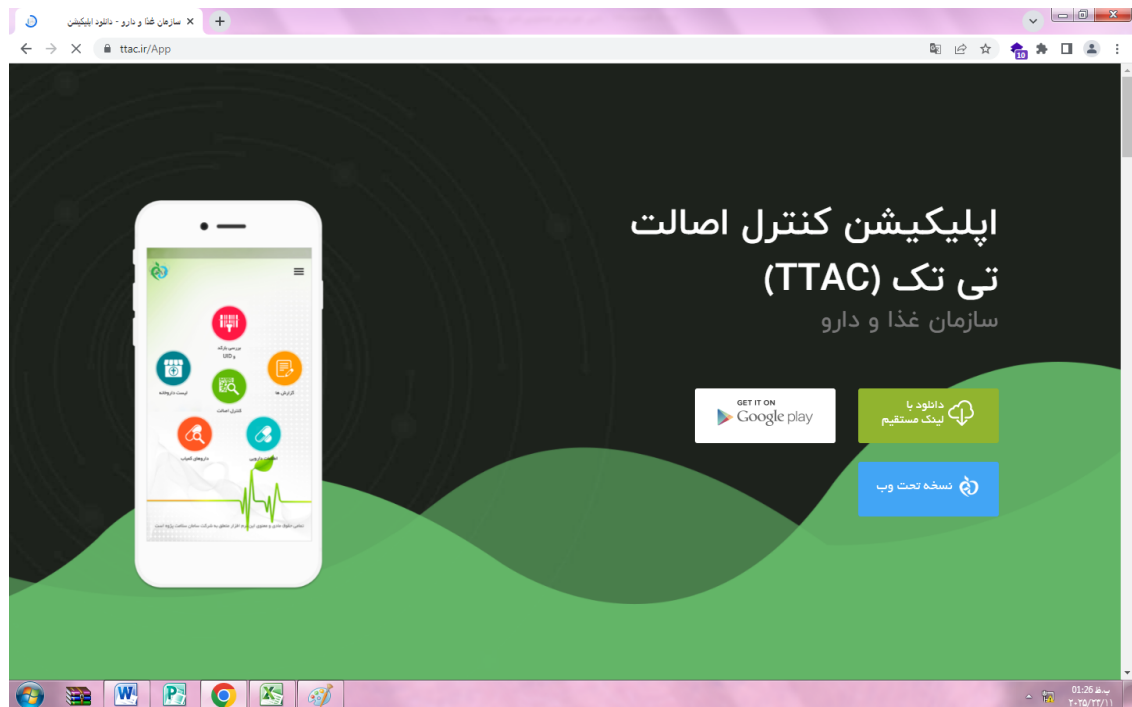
سازمان غذا و دارو - دانلود اپلیکیشن ×
ttac.ir/App

اپلیکیشن کنترل اصالت تی تک (TTAC)
سازمان غذا و دارو

GET IT ON Google play
دانلود با لینک مستقیم
نسخه تحت وب

بررسی بارکد و UID
لیست داروخانه
گزارش ها
کنترل اصالت
داروهای کمیاب
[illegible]

ب.ظ 01:26